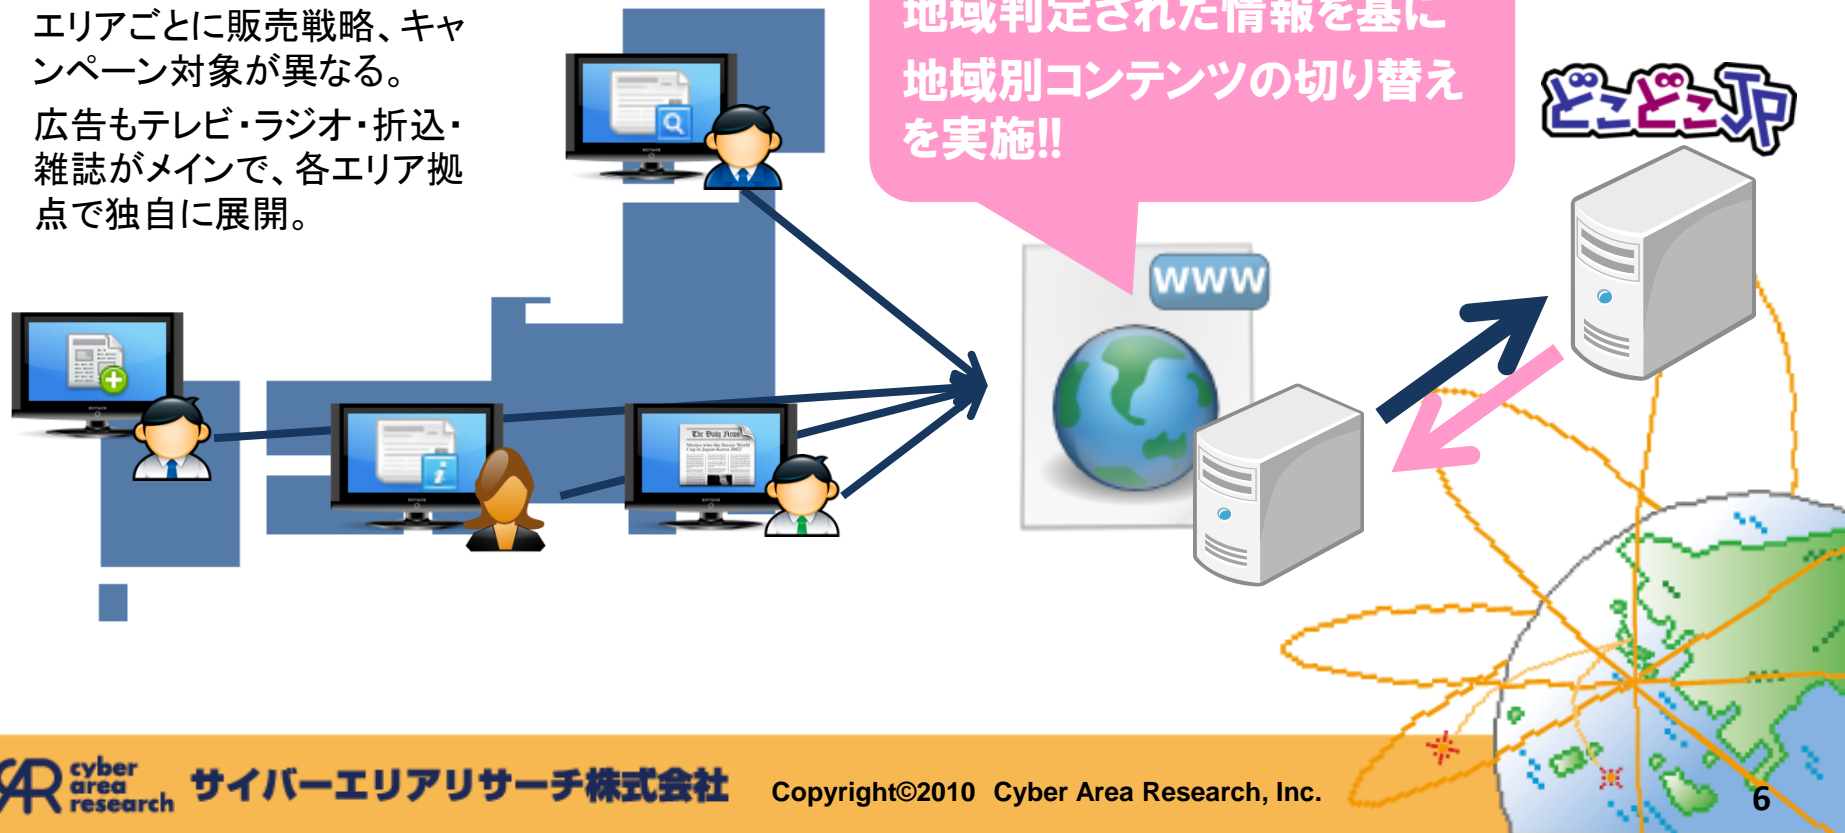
エリアごとに販売戦略、キャンペーン対象が異なる。

広告もテレビ・ラジオ・折込・雑誌がメインで、各エリア拠点で独自に展開。

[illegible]

地域別コンテンツの切り替えを実施!!

どこどこJP

WWW

cyber area research サイバーエリアリサーチ株式会社 Copyright©2010 Cyber Area Research, Inc.

6